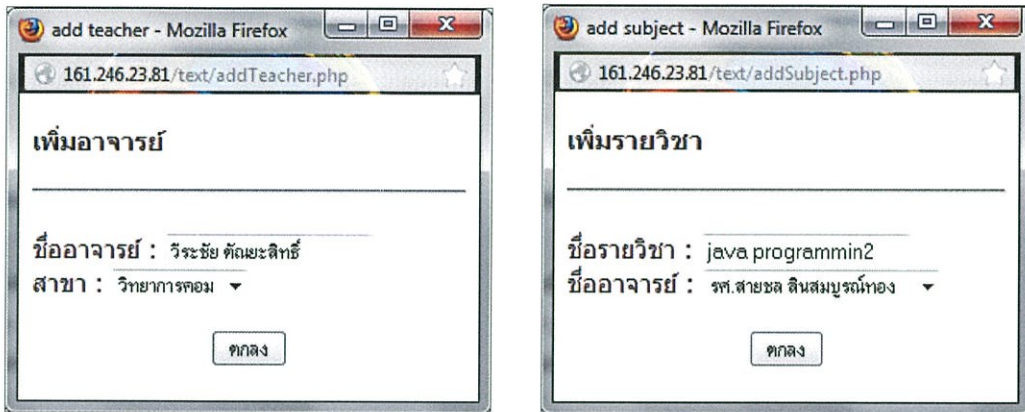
add teacher - Mozilla Firefox

161.246.23.81/text/addTeacher.php

เพิ่มอาจารย์

ชื่ออาจารย์ : วีระชัย ตัณยะสิทธิ์
สาขา : วิทยาการคอม

ตกลง

add subject - Mozilla Firefox

161.246.23.81/text/addSubject.php

เพิ่มรายวิชา

ชื่อรายวิชา : java programmin2
ชื่ออาจารย์ : รศ.สายชล สินสมบูรณ์ทอง

ตกลง